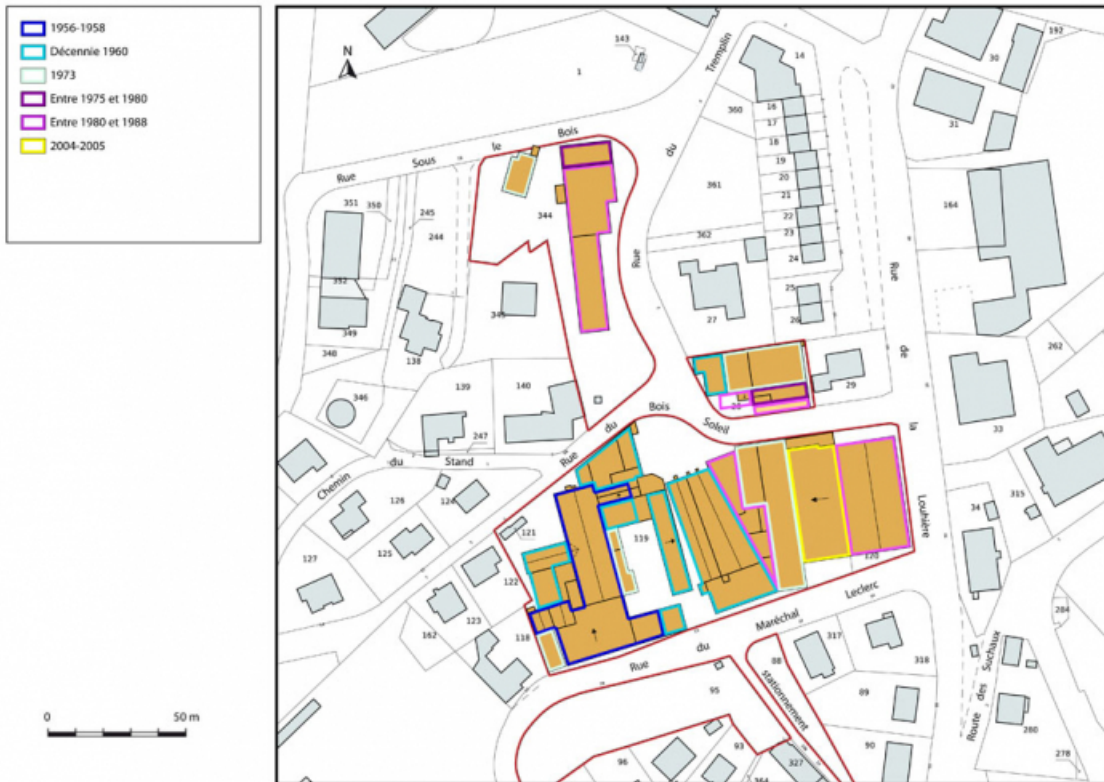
1956-1958
Décennie 1960
1973
Entre 1975 et 1980
Entre 1980 et 1988
2004-2005

0
50 m

N

143
1
14
192
30
Tremplin
360
16
17
31
18
19
20
21
22
23
24
25
26
164
Rue Sous le Bois
351
350
245
244
344
361
362
du
Rue
352
349
348
138
345
27
Rue de la Louhière
262
29
28
346
139
140
Rue du Bois Soleil
33
247
Chemin du Stand
126
124
315
34
121
119
120
127
125
122
123
162
118
Rue du Maréchal Leclerc
317
318
88
stationnement
89
95
284
Route des Suchaux
260
90
96
93
364
327
278